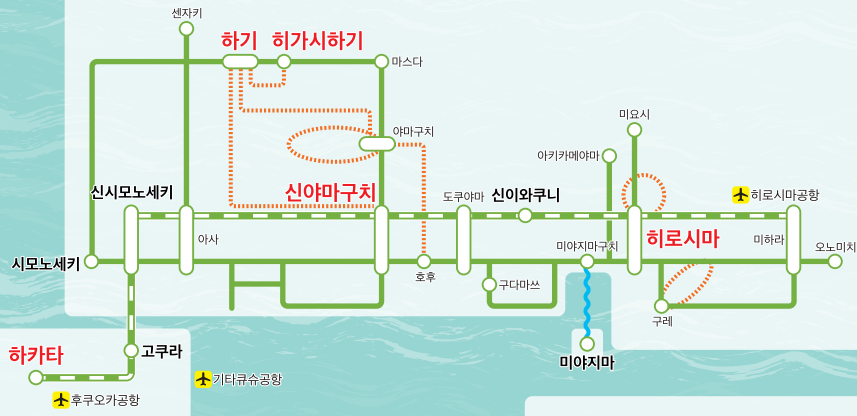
센자키
하기
히가시하기
마스다
야마구치
미요시
아키카메야마
신시모노세키
신야마구치
도쿠야마
신이와쿠니
히로시마공항
아사
미야지마구치
히로시마
미하라
오노미치
시모노세키
호후
구다마쓰
구레
미야지마
하카타
고쿠라
기타큐슈공항
후쿠오카공항